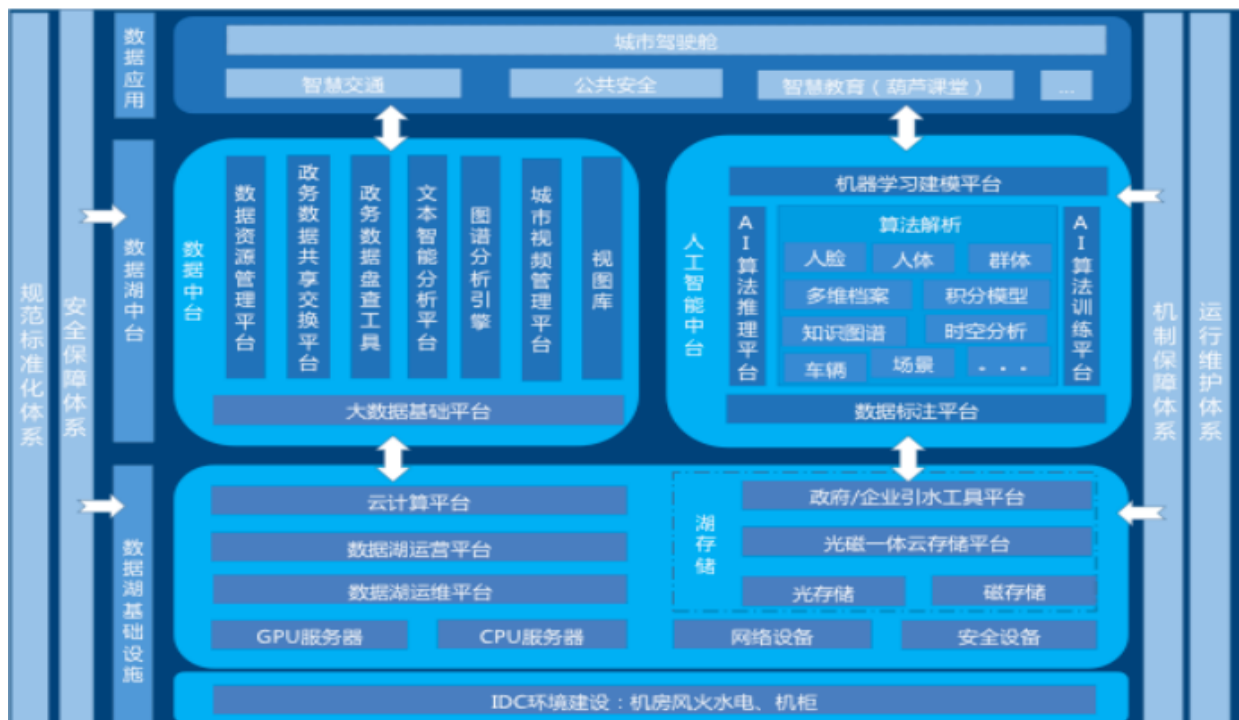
规范标准化体系

安全保障体系

数据应用

城市驾驶舱

智慧交通

公共安全

智慧教育（葫芦课堂）

...

数据湖中台

数据中台

数据资源管理平台

政务数据共享交换平台

政务数据盘查工具

文本智能分析平台

图谱分析引擎

城市视频管理平台

视图库

大数据基础平台

人工智能中台

机器学习建模平台

AI算法推理平台

算法解析

人脸

人体

群体

多维档案

积分模型

知识图谱

时空分析

车辆

场景

. . .

AI算法训练平台

数据标注平台

数据湖基础设施

云计算平台

数据湖运营平台

数据湖运维平台

GPU服务器

CPU服务器

湖存储

政府/企业引水工具平台

光磁一体云存储平台

光存储

磁存储

网络设备

安全设备

IDC环境建设：机房风火水电、机柜

机制保障体系

运行维护体系